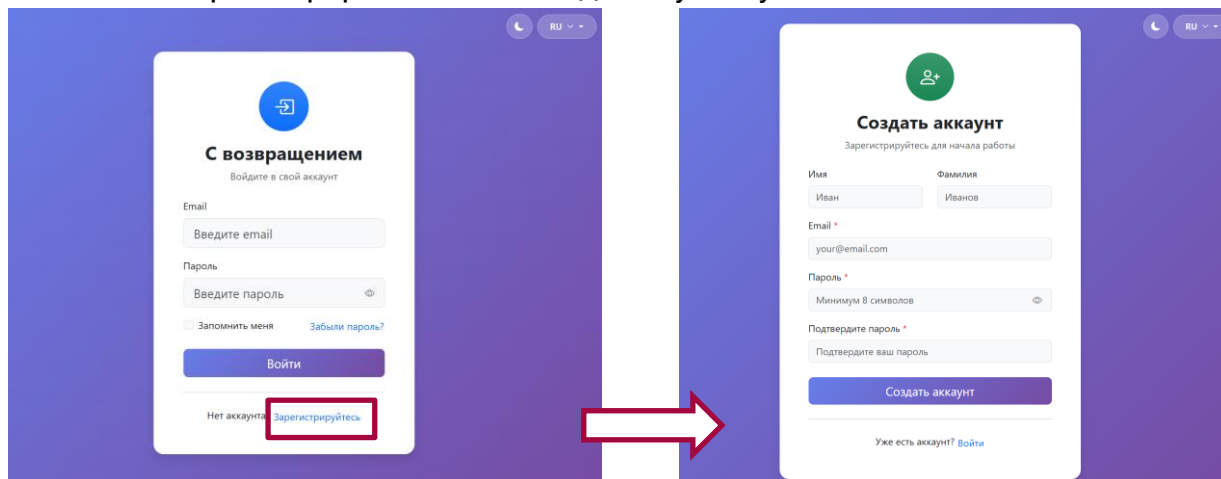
RU

С возвращением

Войдите в свой аккаунт

Email

Введите email

Пароль

Введите пароль

Запомнить меня

Забыли пароль?

Войти

Нет аккаунта? Зарегистрируйтесь

RU

Создать аккаунт

Зарегистрируйтесь для начала работы

Имя

Иван

Фамилия

Иванов

Email *

your@email.com

Пароль *

Минимум 8 символов

Подтвердите пароль *

Подтвердите ваш пароль

Создать аккаунт

Уже есть аккаунт? Войти